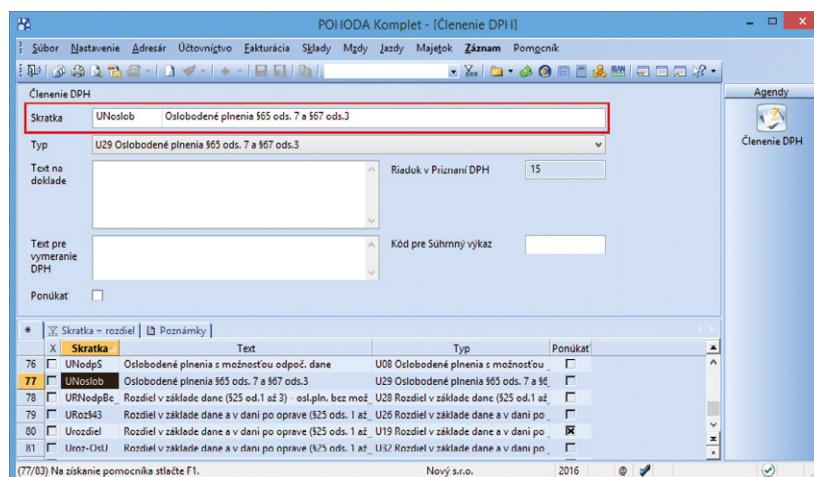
POHODA Komplet - [Členenie DPH]

Súbor Nastavenie Adresár Účtovníctvo Fakturácia Sklady Mzdy Jazdy Majetok Záznam Pomocník

Členenie DPH

Agendy

Členenie DPH

Skratka UNoslob Oslobodené plnenia §65 ods. 7 a §67 ods.3

Typ U29 Oslobodené plnenia §65 ods. 7 a §67 ods.3

Text na doklade

Riadok v Priznaní DPH 15

Text pre vymeranie DPH

Kód pre Súhrnný výkaz

Ponúkať

Skratka – rozdiel | Poznámky

| | X | Skratka | Text | Typ | Ponúkať |
|---|---|---|---|---|---|
| 76 | | UNodpS | Oslobodené plnenia s možnosťou odpoč. dane | U08 Oslobodené plnenia s možnosťou | |
| 77 | | UNoslob | Oslobodené plnenia §65 ods. 7 a §67 ods.3 | U29 Oslobodené plnenia §65 ods. 7 a §6 | |
| 78 | | URNodpBe | Rozdiel v základe dane (§25 od.1 až 3) - osl.pln. bez mož | U28 Rozdiel v základe dane (§25 od.1 až | |
| 79 | | URoz§43 | Rozdiel v základe dane a v dani po oprave (§25 ods. 1 až | U26 Rozdiel v základe dane a v dani po | |
| 80 | | Urozdiel | Rozdiel v základe dane a v dani po oprave (§25 ods. 1 až | U19 Rozdiel v základe dane a v dani po | ☒ |
| 81 | | Uroz-OsU | Rozdiel v základe dane a v dani po oprave (§25 ods. 1 až | U32 Rozdiel v základe dane a v dani po | |

(77/83) Na získanie pomocníka stlačte F1. Nový s.r.o. 2016